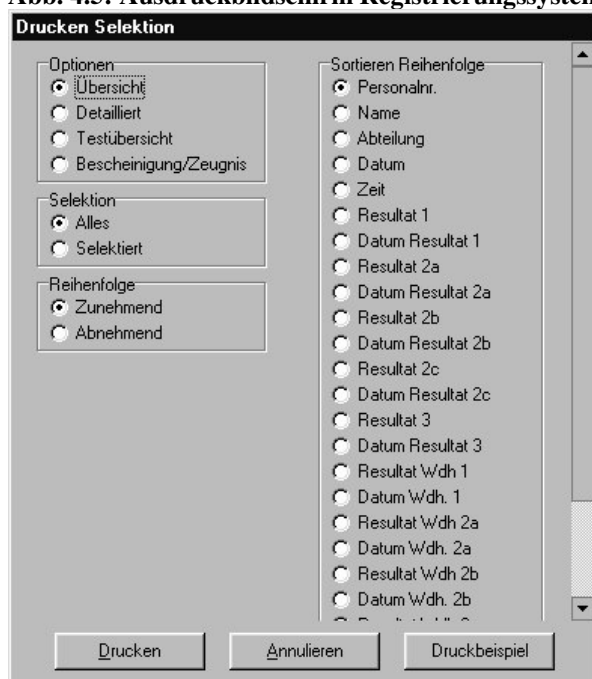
Abb. 4.5: Ausdruckbildschirm Registrierungssystem

Drucken Selektion

Optionen
Übersicht
Detailliert
Testübersicht
Bescheinigung/Zeugnis

Selektion
Alles
Selektiert

Reihenfolge
Zunehmend
Abnehmend

Sortieren Reihenfolge
Personalnr.
Name
Abteilung
Datum
Zeit
Resultat 1
Datum Resultat 1
Resultat 2a
Datum Resultat 2a
Resultat 2b
Datum Resultat 2b
Resultat 2c
Datum Resultat 2c
Resultat 3
Datum Resultat 3
Resultat Wdh 1
Datum Wdh. 1
Resultat Wdh 2a
Datum Wdh. 2a
Resultat Wdh 2b
Datum Wdh. 2b
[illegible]

Drucken
Annulieren
Druckbeispiel